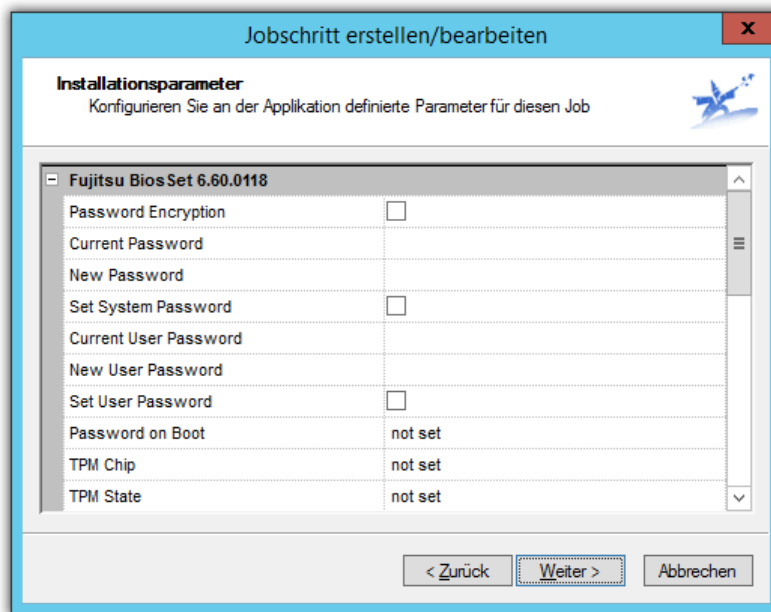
Jobschritt erstellen/bearbeiten

x

Installationsparameter
Konfigurieren Sie an der Applikation definierte Parameter für diesen Job

Fujitsu BiosSet 6.60.0118

| | |
|---|---|
| Password Encryption | |
| Current Password | |
| New Password | |
| Set System Password | |
| Current User Password | |
| New User Password | |
| Set User Password | |
| Password on Boot | not set |
| TPM Chip | not set |
| TPM State | not set |

< Zurück    Weiter >    Abbrechen